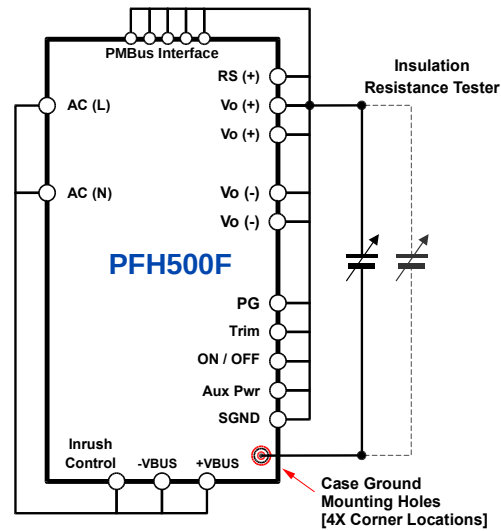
PMBus Interface

Insulation Resistance Tester

RS (+)
AC (L)
Vo (+)
Vo (+)
AC (N)
Vo (-)
Vo (-)

PFH500F

PG
Trim
ON / OFF
Aux Pwr
SGND

Inrush Control
-VBUS
+VBUS

Case Ground Mounting Holes [4X Corner Locations]